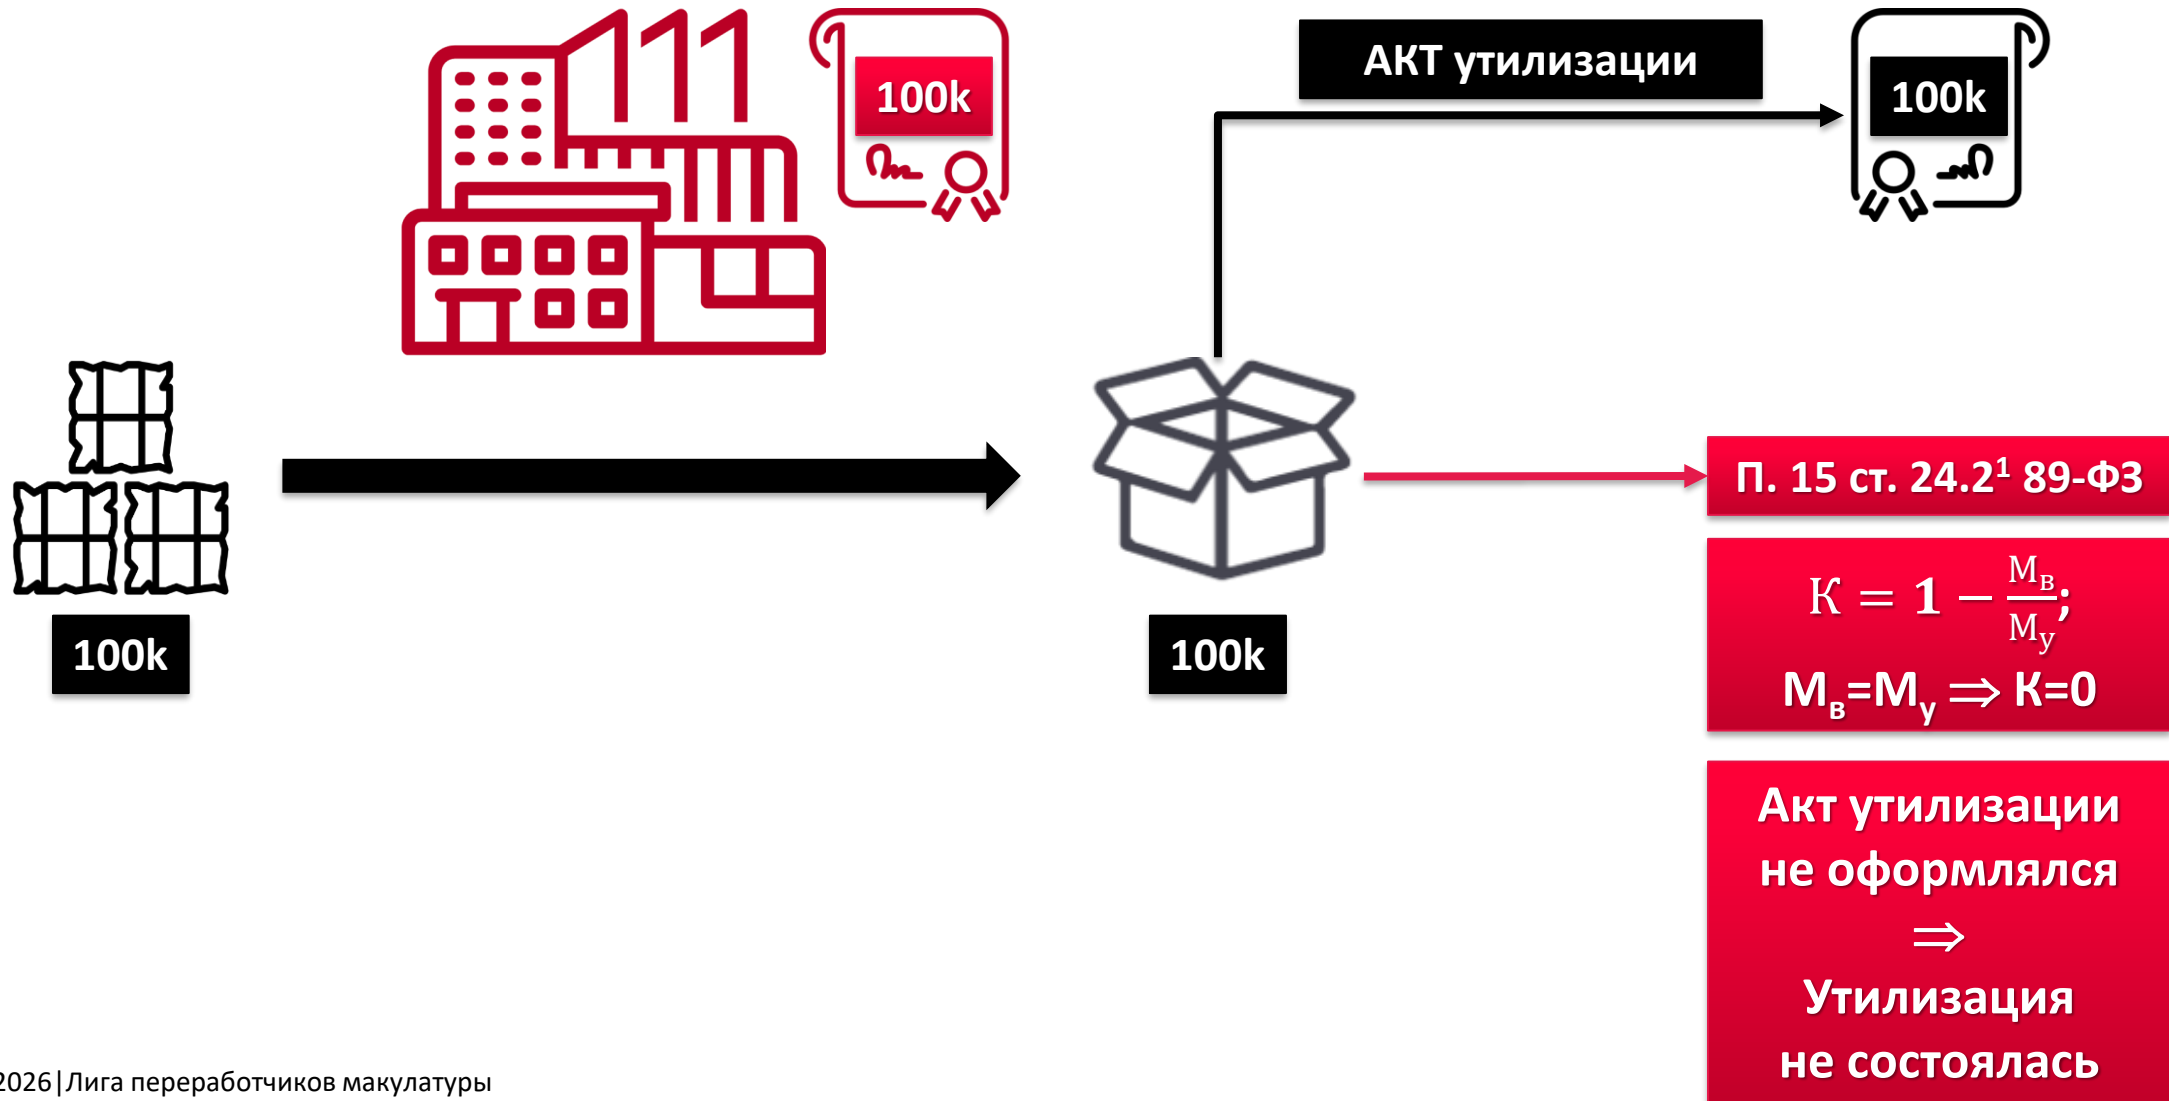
100k

АКТ утилизации

100k

100k

100k

П. 15 ст. $24.2^1$ 89-ФЗ

$К = 1 - \frac{М_в}{М_у}$;

$М_в = М_у \Rightarrow К=0$

Акт утилизации не оформлялся $\Rightarrow$ Утилизация не состоялась

2026|Лига переработчиков макулатуры